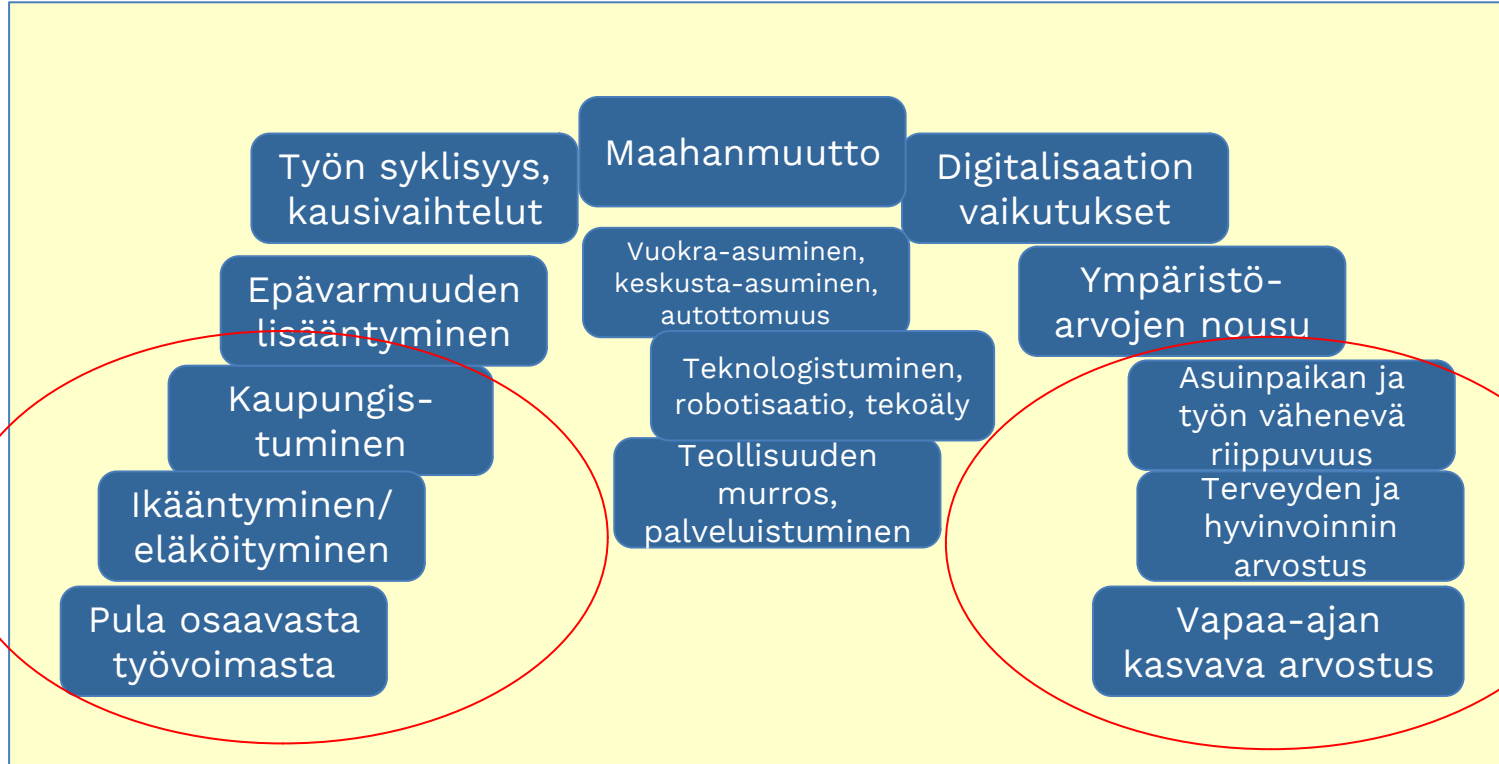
Maahanmuutto

Työn syklisyys, kausivaihtelut

Digitalisaation vaikutukset

Vuokra-asuminen, keskusta-asuminen, autottomuus

Epävarmuuden lisääntyminen

Ympäristöarvojen nousu

Teknologistuminen, robotisaatio, tekoäly

Kaupungistuminen

Asuinpaikan ja työn vähenevä riippuvuus

Teollisuuden murros, palveluistuminen

Ikääntyminen/ eläköityminen

Terveyden ja hyvinvoinnin arvostus

Pula osaavasta työvoimasta

Vapaa-ajan kasvava arvostus